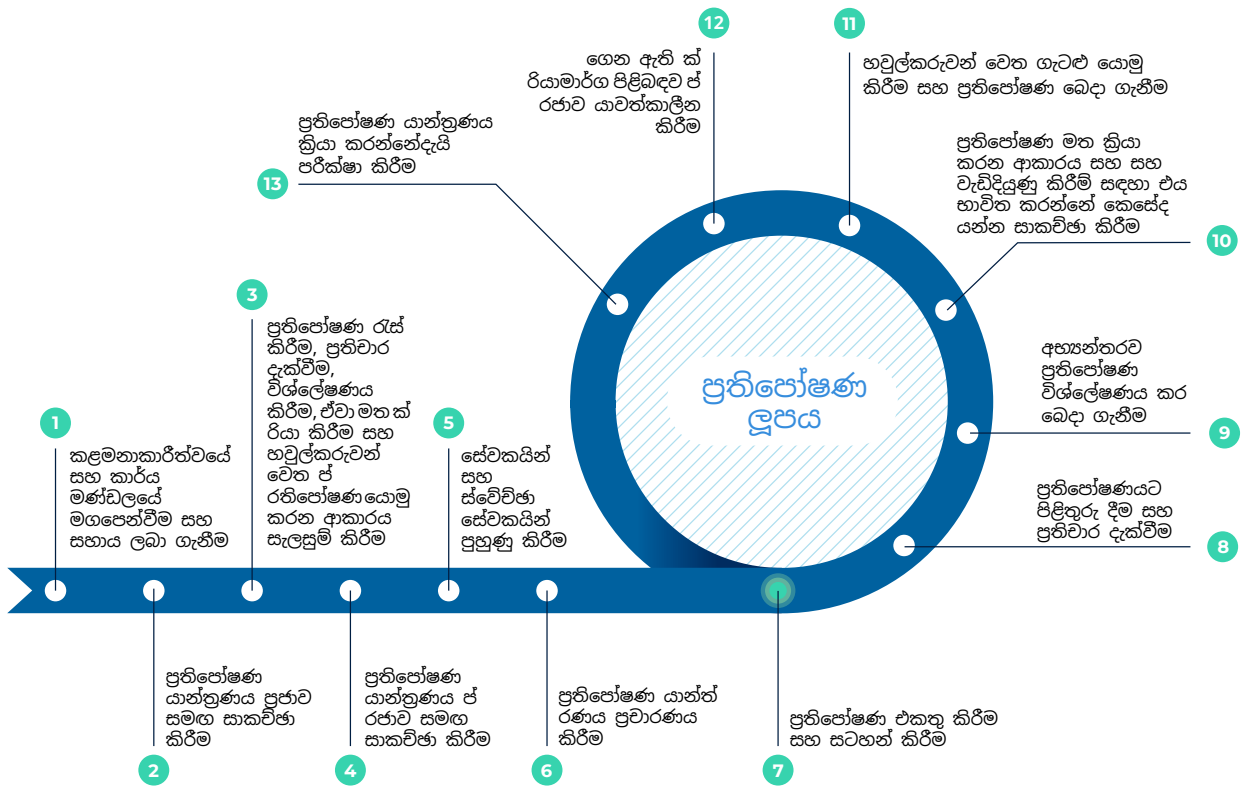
12

ගෙන ඇති ක් රියාමාර්ග පිළිබඳව ප් රජාව යාවත්කාලීන කිරීම

11

හවුල්කරුවන් වෙත ගැටළු යොමු කිරීම සහ ප්‍රතිපෝෂණ බෙදා ගැනීම

ප්‍රතිපෝෂණ යාන්ත්‍රණය ක්‍රියා කරන්නේදැයි පරීක්ෂා කිරීම

13

ප්‍රතිපෝෂණ මත ක්‍රියා කරන ආකාරය සහ සහ වැඩිදියුණු කිරීම් සඳහා එය භාවිත කරන්නේ කෙසේද යන්න සාකච්ඡා කිරීම

10

3

ප්‍රතිපෝෂණ රැස් කිරීම, ප්‍රතිචාර දැක්වීම, විශ්ලේෂණය කිරීම, ඒවා මත ක් රියා කිරීම සහ හවුල්කරුවන් වෙත ප් රතිපෝෂණ යොමු කරන ආකාරය සැලසුම් කිරීම

ප්‍රතිපෝෂණ ලූපය

අභ්‍යන්තරව ප්‍රතිපෝෂණ විශ්ලේෂණය කර බෙදා ගැනීම

9

1

කළමනාකාරිත්වයේ සහ කාර්ය මණ්ඩලයේ මගපෙන්වීම සහ සහාය ලබා ගැනීම

5

සේවකයින් සහ ස්වේච්ඡා සේවකයින් පුහුණු කිරීම

ප්‍රතිපෝෂණයට පිළිතුරු දීම සහ ප්‍රතිචාර දැක්වීම

8

ප්‍රතිපෝෂණ යාන්ත්‍රණය ප්‍රජාව සමඟ සාකච්ඡා කිරීම

2

ප්‍රතිපෝෂණ යාන්ත්‍රණය ප් රජාව සමඟ සාකච්ඡා කිරීම

4

ප්‍රතිපෝෂණ යාන්ත් රණය ප්‍රචාරණය කිරීම

6

ප්‍රතිපෝෂණ එකතු කිරීම සහ සටහන් කිරීම

7